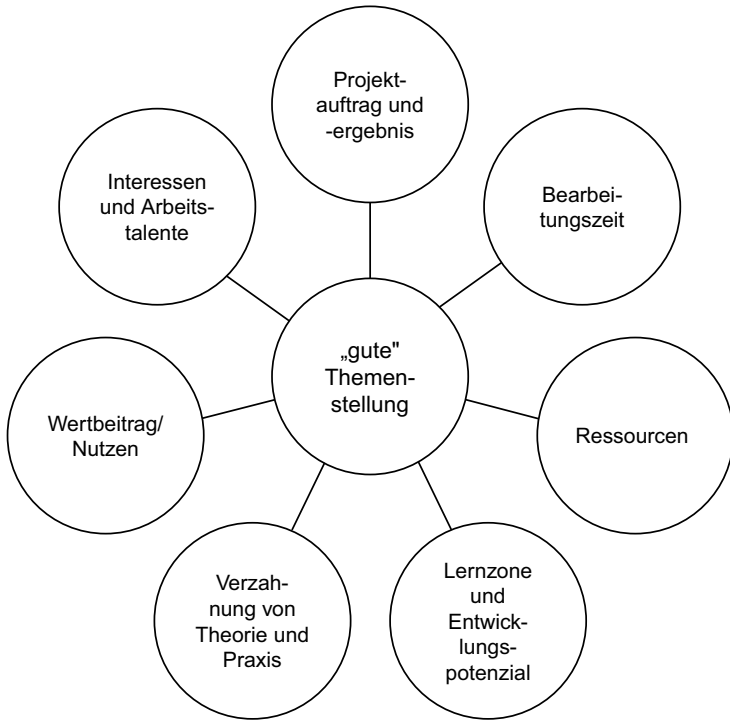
„gute" Themenstellung

Projektauftrag und -ergebnis

Bearbeitungszeit

Ressourcen

Lernzone und Entwicklungspotenzial

Verzahnung von Theorie und Praxis

Wertbeitrag/ Nutzen

Interessen und Arbeitstalente